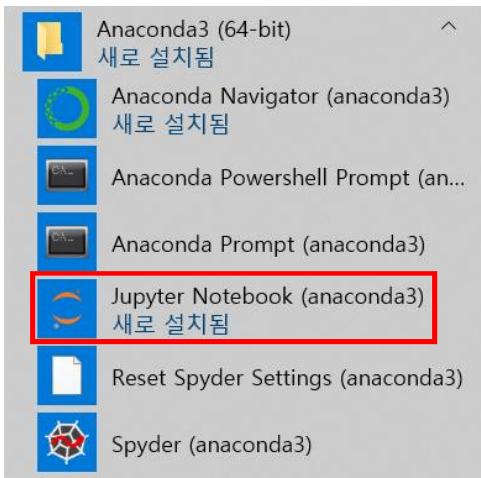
Anaconda3 (64-bit)
새로 설치됨

Anaconda Navigator (anaconda3)
새로 설치됨

Anaconda Powershell Prompt (an...

Anaconda Prompt (anaconda3)

Jupyter Notebook (anaconda3)
새로 설치됨

Reset Spyder Settings (anaconda3)

Spyder (anaconda3)